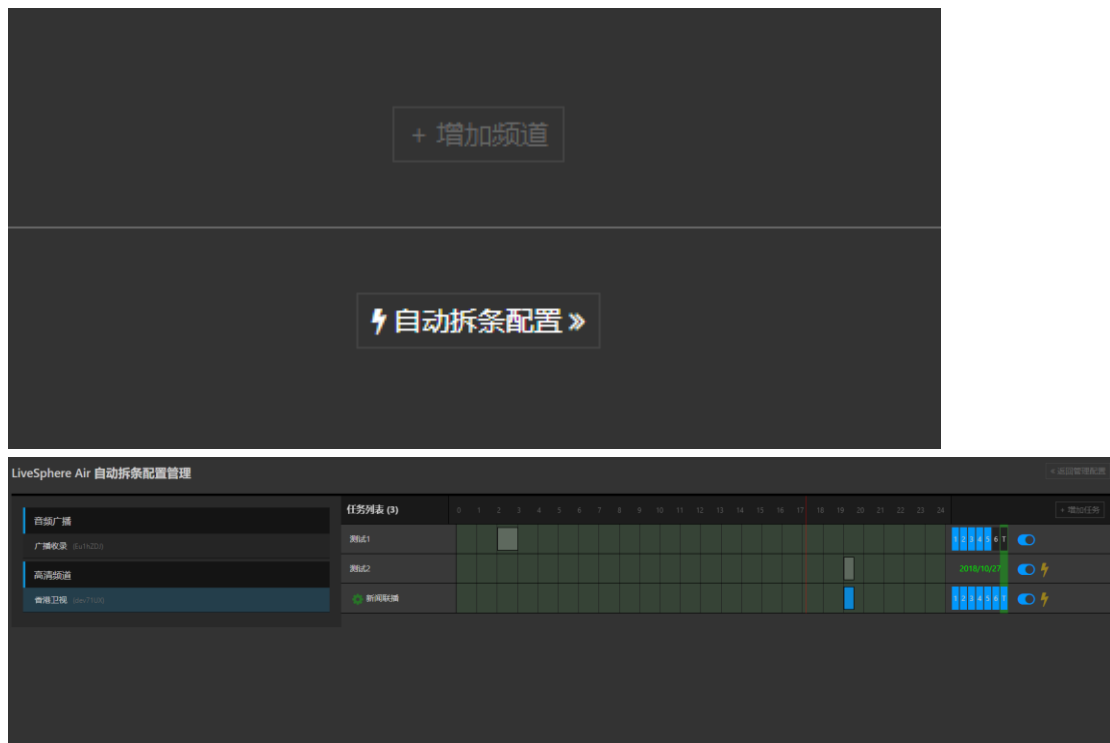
+ 增加频道

自动拆条配置 »

LiveSphere Air 自动拆条配置管理

« 返回管理配置

音频广播

广播收录 (6u1hZ0)

高清频道

香港卫视 (dev7128)

任务列表 (3)

0 1 2 3 4 5 6 7 8 9 10 11 12 13 14 15 16 17 18 19 20 21 22 23 24

+ 增加任务

测试1

1 2 3 4 5 6 7

测试2

2018/10/27

新闻联播

1 2 3 4 5 6 7